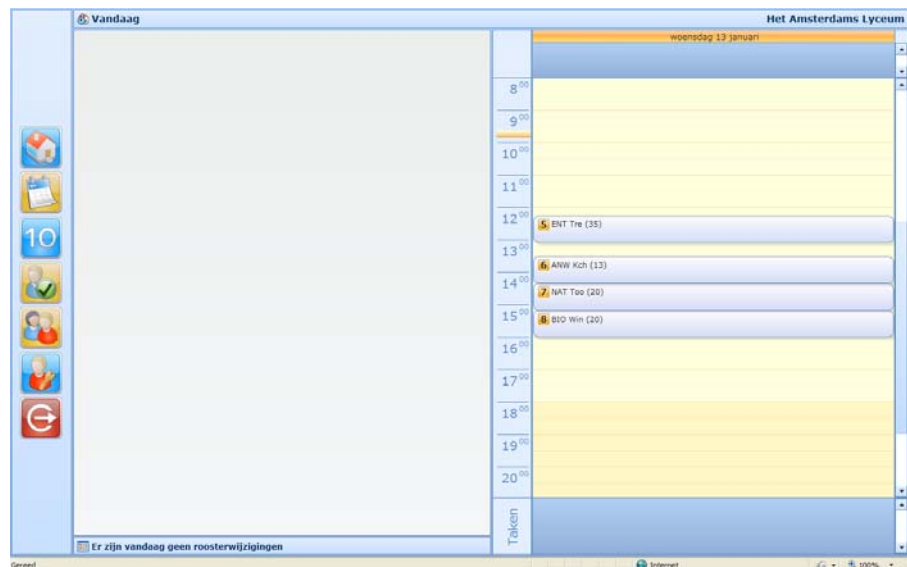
Vandaag
Het Amsterdams Lyceum

woensdag 13 januari

10

$8^{00}$
$9^{00}$
$10^{00}$
$11^{00}$
$12^{00}$
$13^{00}$
$14^{00}$
$15^{00}$
$16^{00}$
$17^{00}$
$18^{00}$
$19^{00}$
$20^{00}$

5 ENT Tre (35)
6 ANW Kch (13)
7 NAT Too (20)
8 BIO Win (20)

Taken

Er zijn vandaag geen roosterwijzigingen

Gereed
Internet
100%